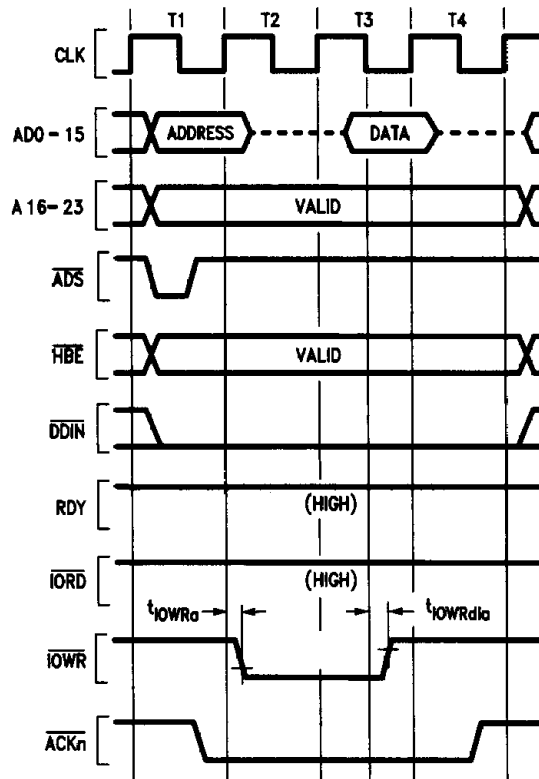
T1 T2 T3 T4

CLK

AD0 - 15

ADDRESS

DATA

A 16- 23

VALID

$\overline{ADS}$

$\overline{HBE}$

VALID

$\overline{DDIN}$

RDY

(HIGH)

$\overline{IORD}$

(HIGH)

$t_{IOWRa}$

$t_{IOWRdla}$

$\overline{IOWR}$

$\overline{ACKn}$